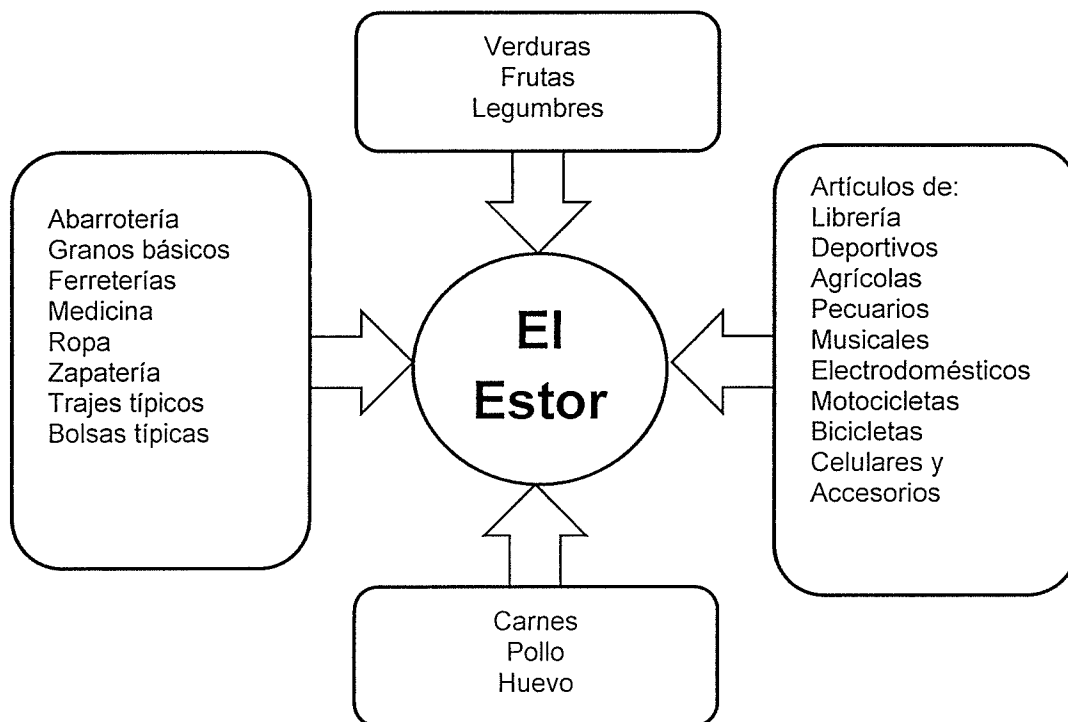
Verduras
Frutas
Legumbres

Abarrotería
Granos básicos
Ferreterías
Medicina
Ropa
Zapatería
Trajes típicos
Bolsas típicas

El
Estor

Artículos de:
Librería
Deportivos
Agrícolas
Pecuarios
Musicales
Electrodomésticos
Motocicletas
Bicicletas
Celulares y
Accesorios

Carnes
Pollo
Huevo